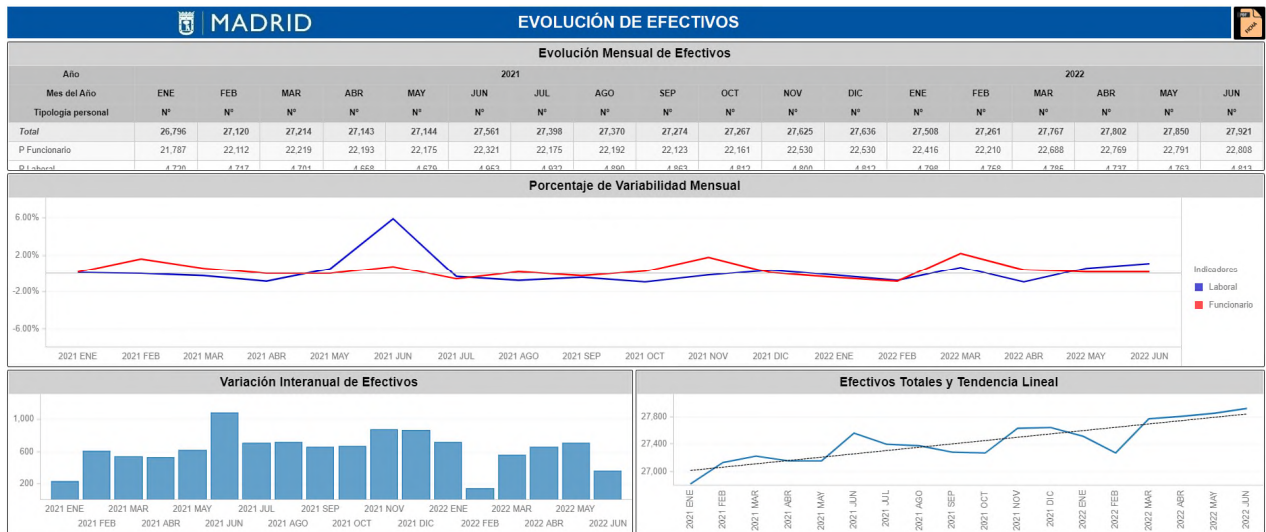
MADRID

EVOLUCIÓN DE EFECTIVOS

Evolución Mensual de Efectivos

| Año | 2021 | | | | | | | | | | | | 2022 | | | | | |
|---|---|---|---|---|---|---|---|---|---|---|---|---|---|---|---|---|---|---|
| Mes del Año | ENE | FEB | MAR | ABR | MAY | JUN | JUL | AGO | SEP | OCT | NOV | DIC | ENE | FEB | MAR | ABR | MAY | JUN |
| Tipologia personal | Nº | Nº | Nº | Nº | Nº | Nº | Nº | Nº | Nº | Nº | Nº | Nº | Nº | Nº | Nº | Nº | Nº | Nº |
| Total | 26,796 | 27,120 | 27,214 | 27,143 | 27,144 | 27,561 | 27,398 | 27,370 | 27,274 | 27,267 | 27,625 | 27,636 | 27,508 | 27,261 | 27,767 | 27,802 | 27,850 | 27,921 |
| P Funcionario | 21,787 | 22,112 | 22,219 | 22,193 | 22,175 | 22,321 | 22,175 | 22,192 | 22,123 | 22,161 | 22,530 | 22,530 | 22,416 | 22,210 | 22,688 | 22,769 | 22,791 | 22,808 |
| P Laboral | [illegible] | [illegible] | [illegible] | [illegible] | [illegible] | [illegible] | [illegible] | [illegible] | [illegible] | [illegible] | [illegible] | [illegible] | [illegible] | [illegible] | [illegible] | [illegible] | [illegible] | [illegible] |

Porcentaje de Variabilidad Mensual

6.00%
2.00%
-2.00%
-6.00%

2021 ENE 2021 FEB 2021 MAR 2021 ABR 2021 MAY 2021 JUN 2021 JUL 2021 AGO 2021 SEP 2021 OCT 2021 NOV 2021 DIC 2022 ENE 2022 FEB 2022 MAR 2022 ABR 2022 MAY 2022 JUN

Indicadores
Laboral
Funcionario

Variación Interanual de Efectivos

1,000
600
200

2021 ENE 2021 FEB 2021 MAR 2021 ABR 2021 MAY 2021 JUN 2021 JUL 2021 AGO 2021 SEP 2021 OCT 2021 NOV 2021 DIC 2022 ENE 2022 FEB 2022 MAR 2022 ABR 2022 MAY 2022 JUN

Efectivos Totales y Tendencia Lineal

27,800
27,400
27,000

2021 ENE 2021 FEB 2021 MAR 2021 ABR 2021 MAY 2021 JUN 2021 JUL 2021 AGO 2021 SEP 2021 OCT 2021 NOV 2021 DIC 2022 ENE 2022 FEB 2022 MAR 2022 ABR 2022 MAY 2022 JUN